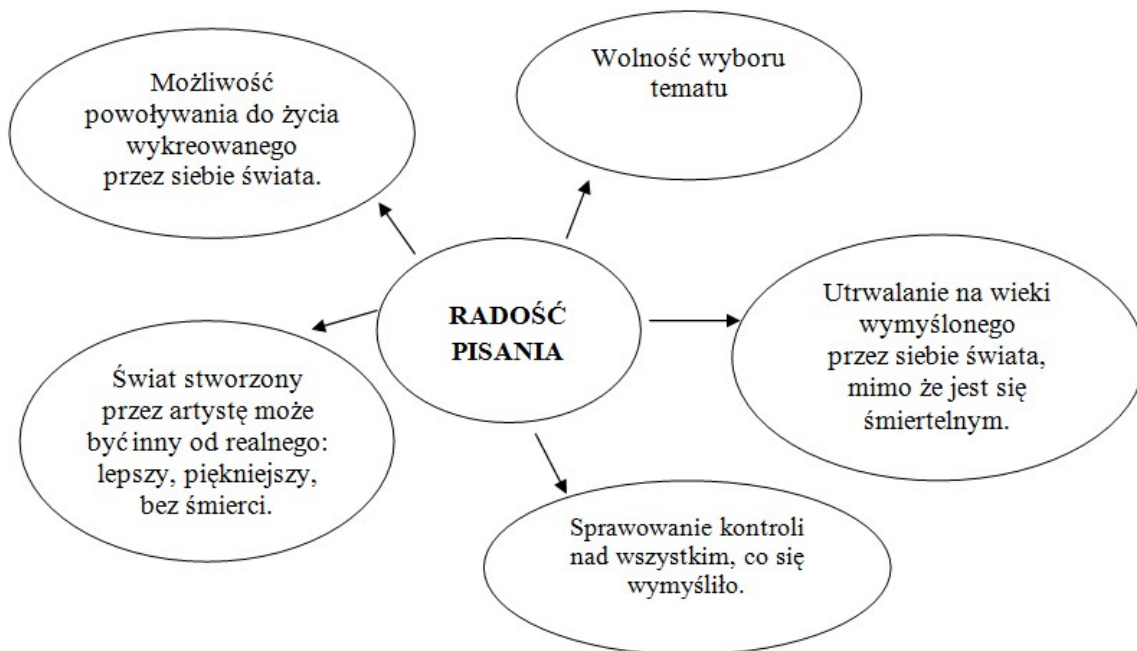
RADOŚĆ PISANIA

Możliwość powoływania do życia wykreowanego przez siebie świata.

Wolność wyboru tematu

Utrwalanie na wieki wymyślonego przez siebie świata, mimo że jest się śmiertelnym.

Świat stworzony przez artystę może być inny od realnego: lepszy, piękniejszy, bez śmierci.

Sprawowanie kontroli nad wszystkim, co się wymyśliło.